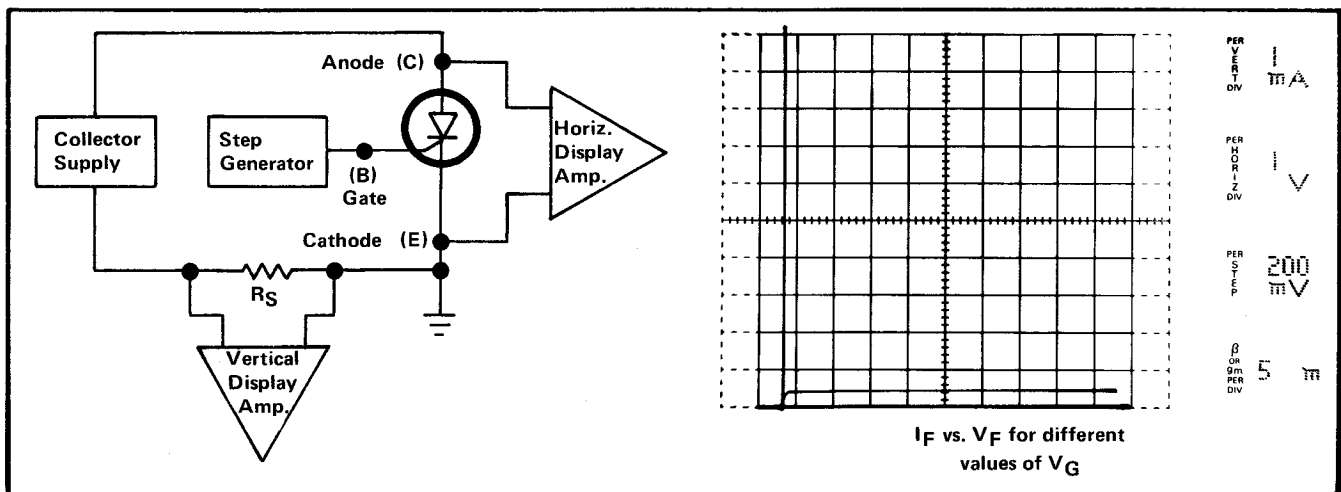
Anode (C)

Collector Supply

Step Generator

(B) Gate

Horiz. Display Amp.

Cathode (E)

$R_S$

Vertical Display Amp.

PER VERT DIV 1 mA

PER HORIZ DIV 1 V

PER STEP 200 mV

β OR gm PER DIV 5 m

$I_F$ vs. $V_F$ for different values of $V_G$